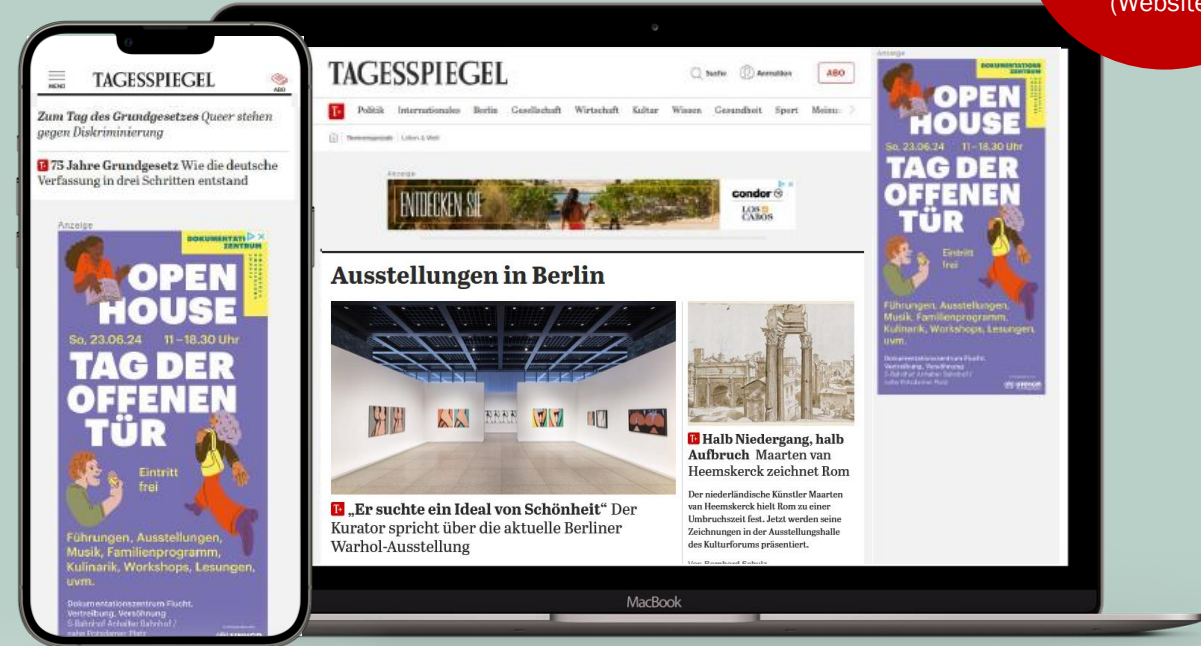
(Website

MENU TAGESSPIEGEL ABO

Zum Tag des Grundgesetzes Queer stehen gegen Diskriminierung

T 75 Jahre Grundgesetz Wie die deutsche Verfassung in drei Schritten entstand

Anzeige

DOKUMENTATIONSZENTRUM

OPEN HOUSE

So, 23.06.24 11–18.30 Uhr

TAG DER OFFENEN TÜR

Eintritt frei

Führungen, Ausstellungen, Musik, Familienprogramm, Kulinarik, Workshops, Lesungen, uvm.

Dokumentationszentrum Flucht, Vertreibung, Versöhnung
S-Bahnhof Anhalter Bahnhof / nahe Potsdamer Platz

TAGESSPIEGEL

Suche Anmelden ABO

T Politik Internationales Berlin Gesellschaft Wirtschaft Kultur Wissen Gesundheit Sport Meinung

Themenspezial Leben & Welt

Anzeige

ENTDECKEN SIE

condor LOS CABOS

Ausstellungen in Berlin

T „Er suchte ein Ideal von Schönheit“ Der Kurator spricht über die aktuelle Berliner Warhol-Ausstellung

T Halb Niedergang, halb Aufbruch Maarten van Heemskerck zeichnet Rom

Der niederländische Künstler Maarten van Heemskerck hielt Rom zu einer Umbruchszeit fest. Jetzt werden seine Zeichnungen in der Ausstellungshalle des Kulturforums präsentiert.

Von Bernhard Schulz

Anzeige

DOKUMENTATIONSZENTRUM

OPEN HOUSE

So, 23.06.24 11–18.30 Uhr

TAG DER OFFENEN TÜR

Eintritt frei

Führungen, Ausstellungen, Musik, Familienprogramm, Kulinarik, Workshops, Lesungen, uvm.

Dokumentationszentrum Flucht, Vertreibung, Versöhnung
S-Bahnhof Anhalter Bahnhof / nahe Potsdamer Platz

MacBook